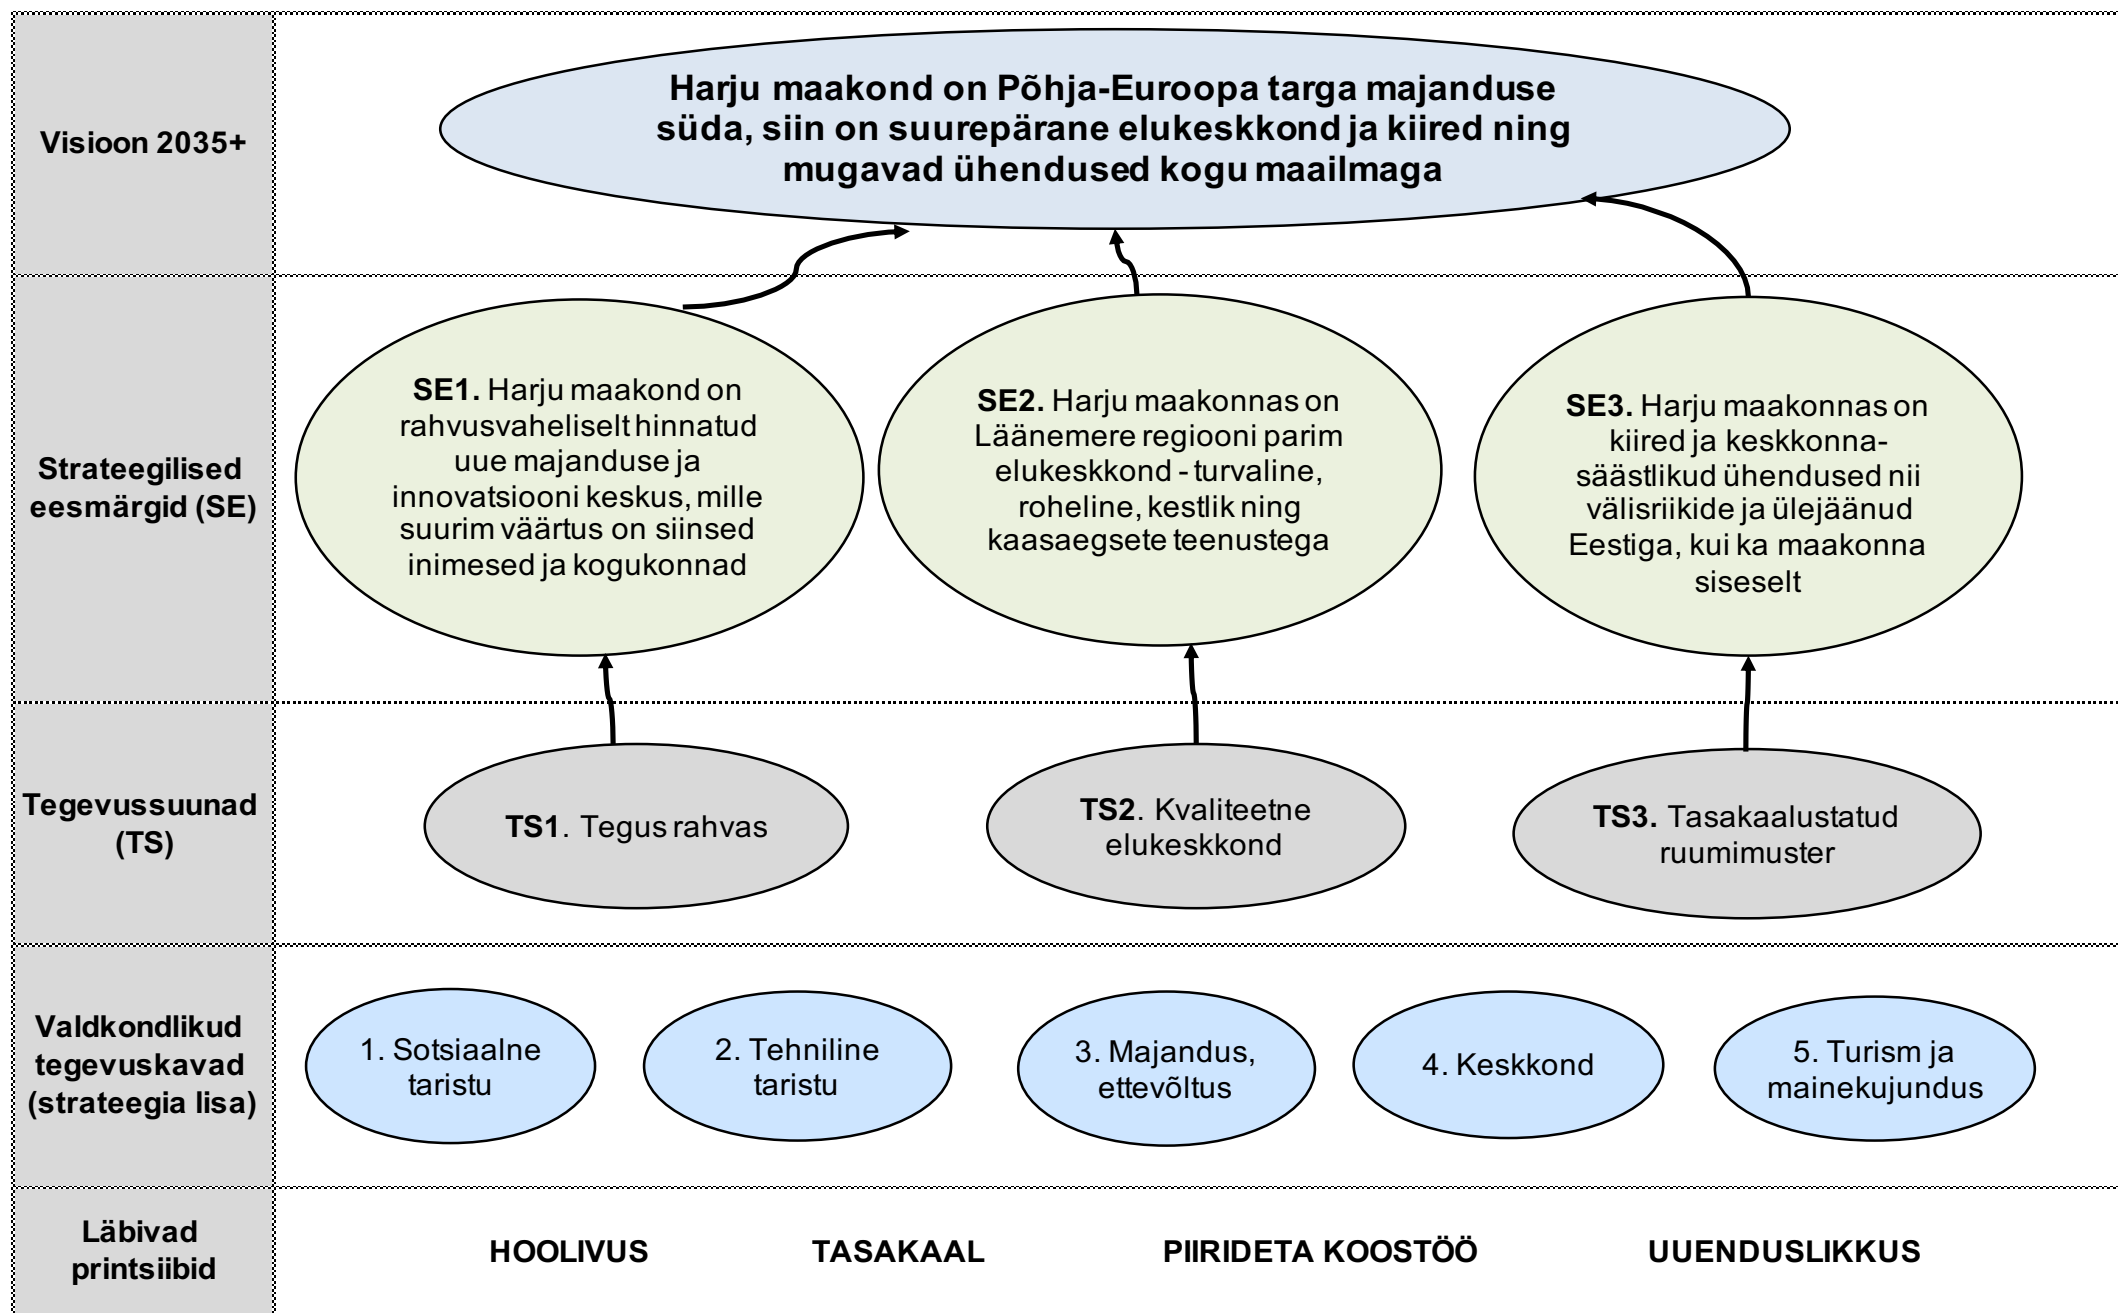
Visioon 2035+

Harju maakond on Põhja-Euroopa targa majanduse süda, siin on suurepärane elukeskkond ja kiired ning mugavad ühendused kogu maailmaga

Strateegilised eesmärgid (SE)

SE1. Harju maakond on rahvusvaheliselt hinnatud uue majanduse ja innovatsiooni keskus, mille suurim väärtus on siinsed inimesed ja kogukonnad

SE2. Harju maakonnas on Läänemere regiooni parim elukeskkond - turvaline, roheline, kestlik ning kaasaegsete teenustega

SE3. Harju maakonnas on kiired ja keskkonnasäästlikud ühendused nii välisriikide ja ülejäänud Eestiga, kui ka maakonna siseselt

Tegevussuunad (TS)

TS1. Tegus rahvas

TS2. Kvaliteetne elukeskkond

TS3. Tasakaalustatud ruumimuster

Valdkondlikud tegevuskavad (strateegia lisa)

1. Sotsiaalne taristu

2. Tehniline taristu

3. Majandus, ettevõltus

4. Keskkond

5. Turism ja mainekujundus

Läbivad printsiibid

HOOLIVUS

TASAKAAL

PIIRIDETA KOOSTÖÖ

UUENDUSLIKKUS